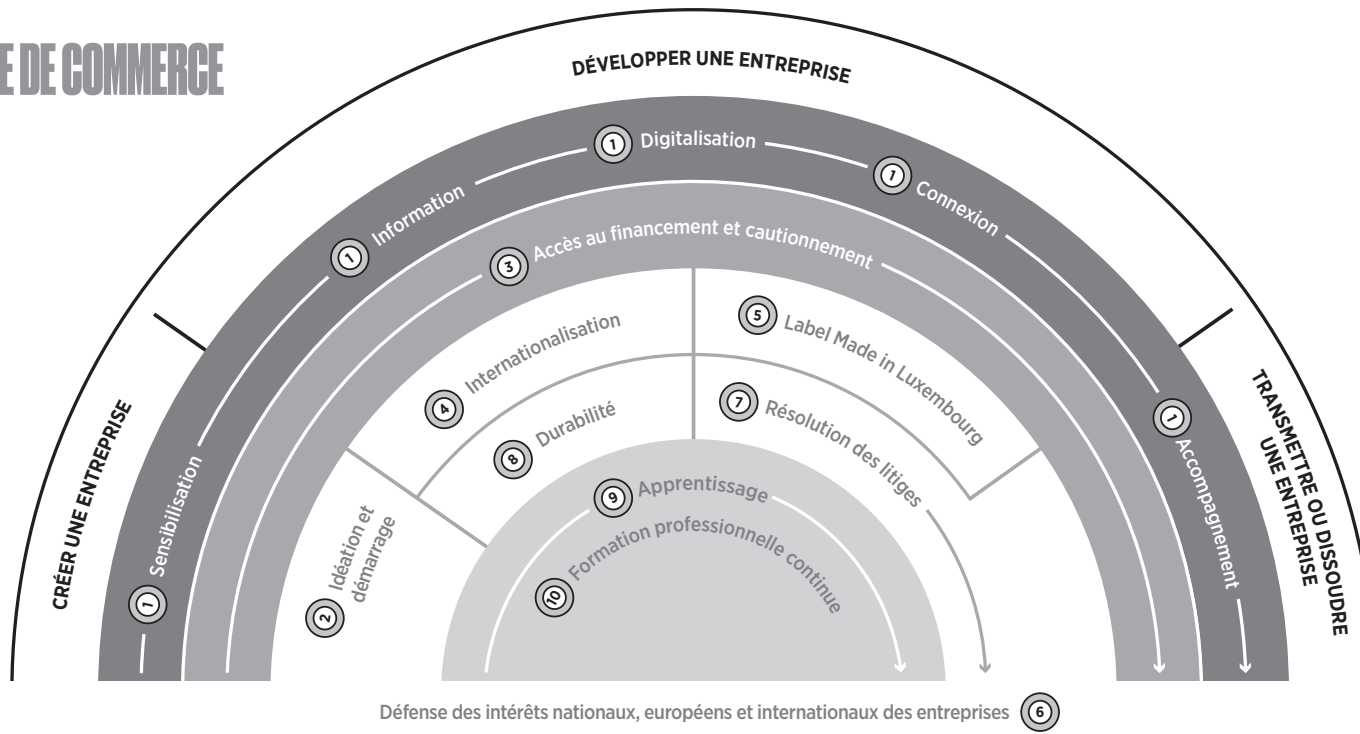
E DE COMMERCE

DÉVELOPPER UNE ENTREPRISE

CRÉER UNE ENTREPRISE

TRANSMETTRE OU DISSOUDRE UNE ENTREPRISE

1 Digitalisation

1 Information

1 Connexion

3 Accès au financement et cautionnement

1 Sensibilisation

4 Internationalisation

5 Label Made in Luxembourg

8 Durabilité

7 Résolution des litiges

1 Accompagnement

2 Idéation et démarrage

9 Apprentissage

10 Formation professionnelle continue

Défense des intérêts nationaux, européens et internationaux des entreprises 6